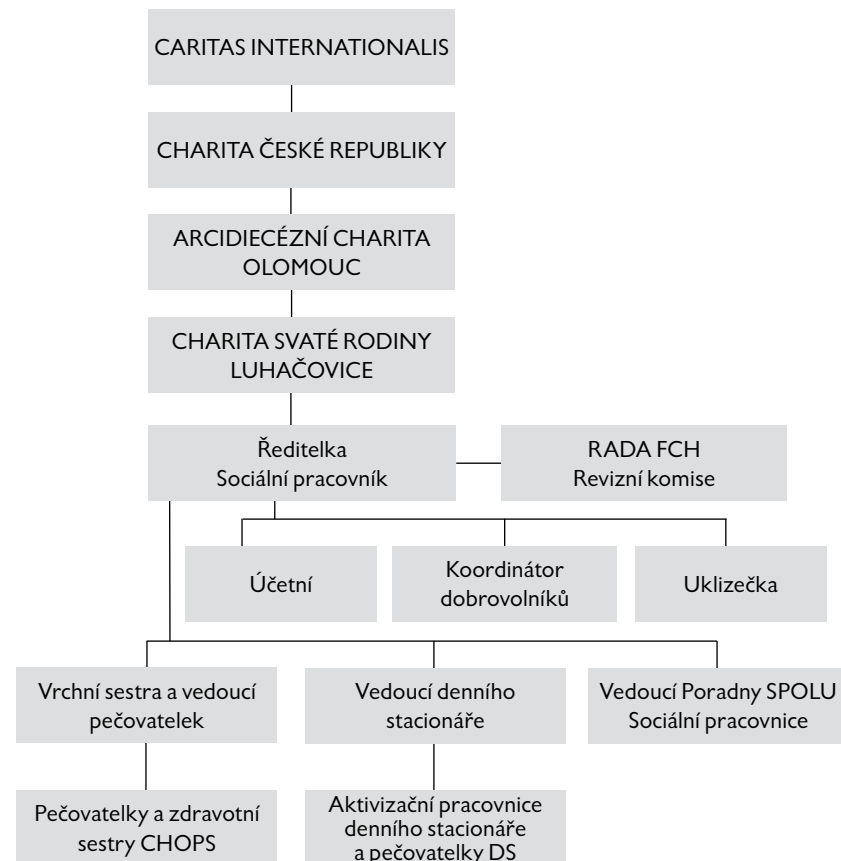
CARITAS INTERNATIONALIS

CHARITA ČESKÉ REPUBLIKY

ARCIDIECÉZNÍ CHARITA OLOMOUC

CHARITA SVATÉ RODINY LUHAČOVICE

Ředitelka
Sociální pracovník

RADA FCH
Revizní komise

Účetní

Koordinátor dobrovolníků

Uklizečka

Vrchní sestra a vedoucí pečovatelek

Vedoucí denního stacionáře

Vedoucí Poradny SPOLU
Sociální pracovnice

Pečovatelky a zdravotní sestry CHOPS

Aktivizační pracovnice denního stacionáře a pečovatelky DS